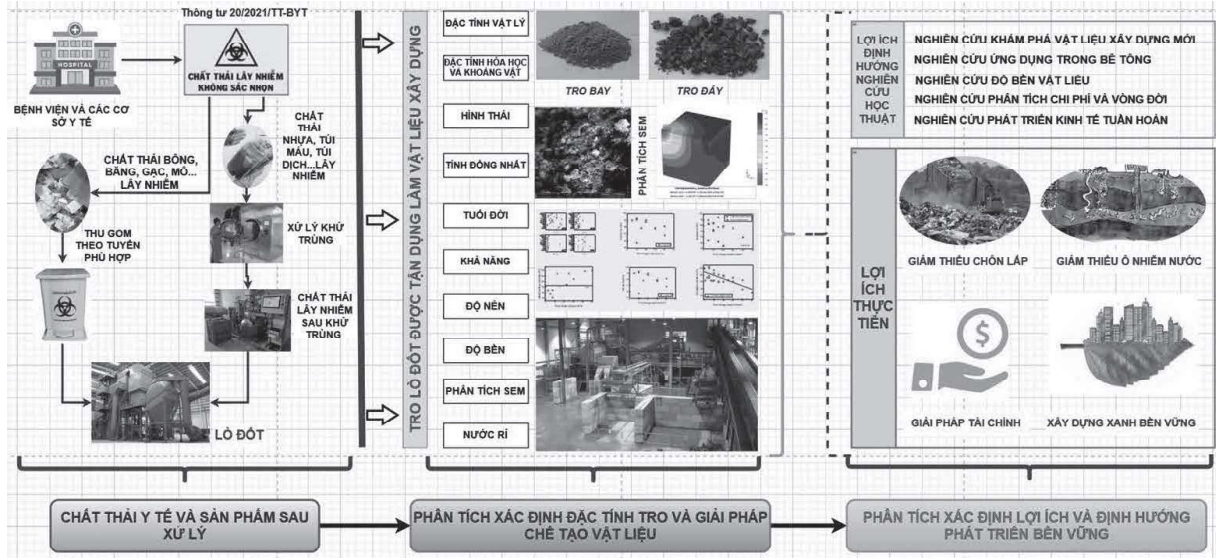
Thông tư 20/2021/TT-BYT

HOSPITAL

BỆNH VIỆN VÀ CÁC CƠ SỞ Y TẾ

CHẤT THẢI LÂY NHIỄM KHÔNG SẮC NHỌN

CHẤT THẢI NHỰA, TÚI MÁU, TÚI DỊCH...LÂY NHIỄM

CHẤT THẢI BÔNG, BĂNG, GẠC, MÔ... LÂY NHIỄM

XỬ LÝ KHỬ TRÙNG

THU GOM THEO TUYẾN PHÙ HỢP

CHẤT THẢI LÂY NHIỄM SAU KHỬ TRÙNG

LÒ ĐỐT

TRO LÒ ĐỐT ĐƯỢC TẬN DỤNG LÀM VẬT LIỆU XÂY DỰNG

ĐẶC TÍNH VẬT LÝ

ĐẶC TÍNH HÓA HỌC VÀ KHOÁNG VẬT

HÌNH THÁI

TÍNH ĐỒNG NHẤT

TUỔI ĐỜI

KHẢ NĂNG

ĐỘ NÉN

ĐỘ BỀN

PHÂN TÍCH SEM

NƯỚC RỈ

TRO BAY

TRO ĐÁY

PHÂN TÍCH SEM

LỢI ÍCH ĐỊNH HƯỚNG NGHIÊN CỨU HỌC THUẬT

NGHIÊN CỨU KHÁM PHÁ VẬT LIỆU XÂY DỰNG MỚI

NGHIÊN CỨU ỨNG DỤNG TRONG BÊ TÔNG

NGHIÊN CỨU ĐỘ BỀN VẬT LIỆU

NGHIÊN CỨU PHÂN TÍCH CHI PHÍ VÀ VÒNG ĐỜI

NGHIÊN CỨU PHÁT TRIỂN KINH TẾ TUẦN HOÀN

LỢI ÍCH THỰC TIỄN

GIẢM THIỂU CHÔN LẤP

GIẢM THIỂU Ô NHIỄM NƯỚC

$

GIẢI PHÁP TÀI CHÍNH

XÂY DỰNG XANH BỀN VỮNG

CHẤT THẢI Y TẾ VÀ SẢN PHẨM SAU XỬ LÝ

PHÂN TÍCH XÁC ĐỊNH ĐẶC TÍNH TRO VÀ GIẢI PHÁP CHẾ TẠO VẬT LIỆU

PHÂN TÍCH XÁC ĐỊNH LỢI ÍCH VÀ ĐỊNH HƯỚNG PHÁT TRIỂN BỀN VỮNG